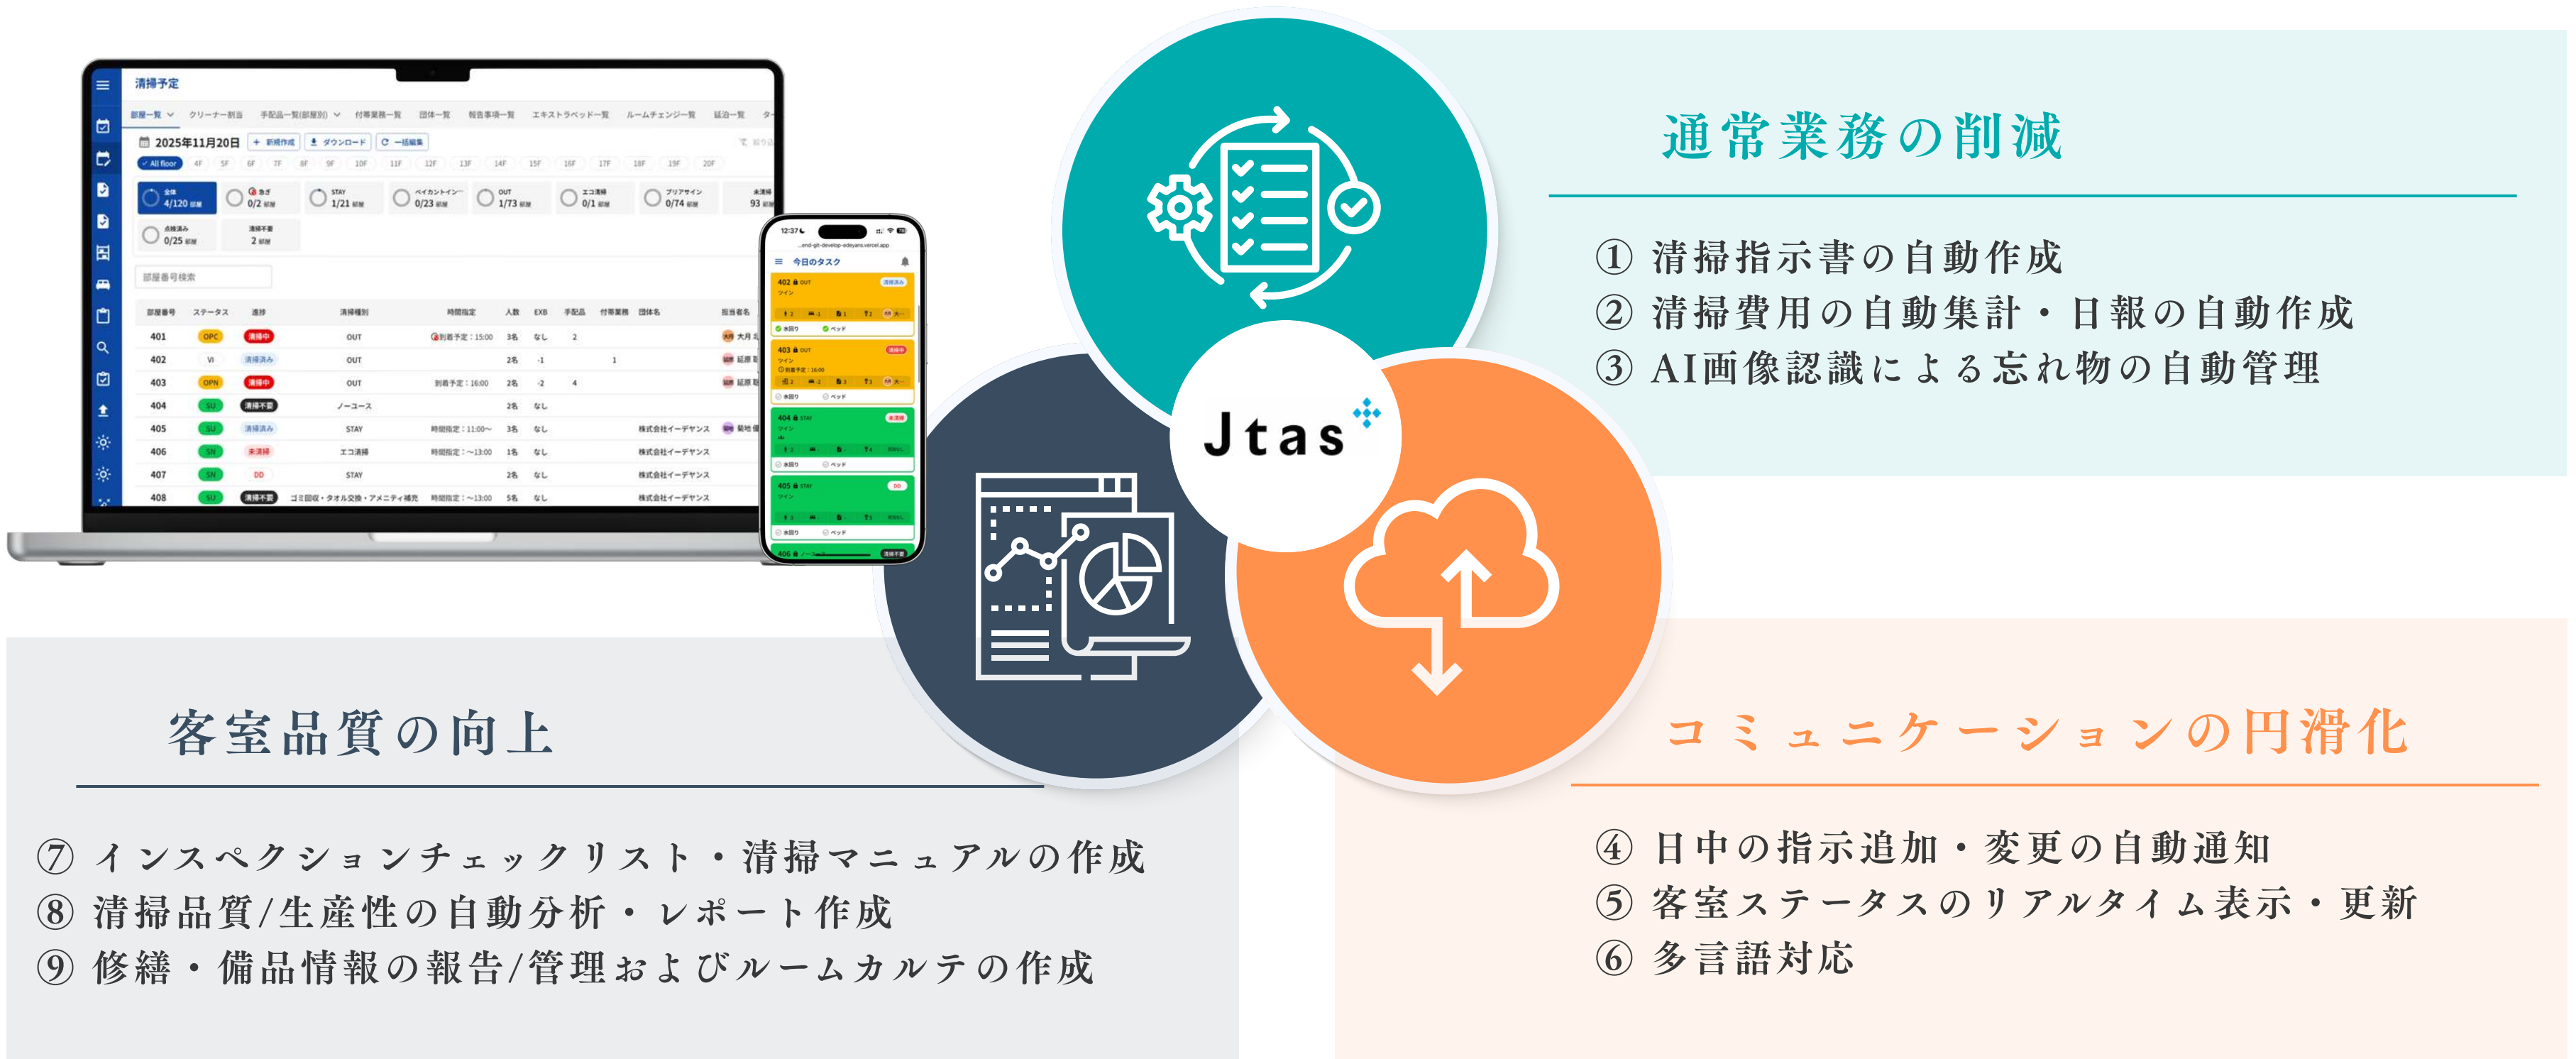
清掃予定

部屋一覧　クリーナー割当　手配品一覧(部屋別)　付帯業務一覧　団体一覧　報告事項一覧　エキストラベッド一覧　ルームチェンジ一覧　延泊一覧

2025年11月20日　+ 新規作成　ダウンロード　一括編集

All floor　4F　5F　6F　7F　8F　9F　10F　11F　12F　13F　14F　15F　16F　17F　18F　19F　20F

全体 4/120　0/2　STAY 1/21　ベイカントイン 0/23　OUT 1/73　エコ清掃 0/1　プリアサイン 0/74　未清掃 93
点検済み 0/25　清掃不要 2

部屋番号検索

| 部屋番号 | ステータス | 進捗 | 清掃種別 | 時間指定 | 人数 | EXB | 手配品 | 付帯業務 | 団体名 | 担当者名 |
|---|---|---|---|---|---|---|---|---|---|---|
| 401 | OPC | 清掃中 | OUT | 到着予定：15:00 | 3名 | なし | 2 | | | 大月 |
| 402 | VI | 清掃済み | OUT | | 2名 | -1 | | 1 | | 延原 |
| 403 | OPN | 清掃中 | OUT | 到着予定：16:00 | 2名 | -2 | 4 | | | 延原 |
| 404 | SU | 清掃不要 | ノーコース | | 2名 | なし | | | | |
| 405 | SU | 清掃済み | STAY | 時間指定：11:00~ | 3名 | なし | | | 株式会社イーデヤンス | 菊地 |
| 406 | SN | 未清掃 | エコ清掃 | 時間指定：~13:00 | 1名 | なし | | | 株式会社イーデヤンス | |
| 407 | SN | DD | STAY | | 2名 | なし | | | 株式会社イーデヤンス | |
| 408 | SU | 清掃不要 | ゴミ回収・タオル交換・アメニティ補充 | 時間指定：~13:00 | 5名 | なし | | | 株式会社イーデヤンス | |

12:37
今日のタスク
402 OUT
403 OUT
404 STAY
405 STAY
406

Jtas

通常業務の削減
① 清掃指示書の自動作成
② 清掃費用の自動集計・日報の自動作成
③ AI画像認識による忘れ物の自動管理

客室品質の向上
⑦ インスペクションチェックリスト・清掃マニュアルの作成
⑧ 清掃品質/生産性の自動分析・レポート作成
⑨ 修繕・備品情報の報告/管理およびルームカルテの作成

コミュニケーションの円滑化
④ 日中の指示追加・変更の自動通知
⑤ 客室ステータスのリアルタイム表示・更新
⑥ 多言語対応